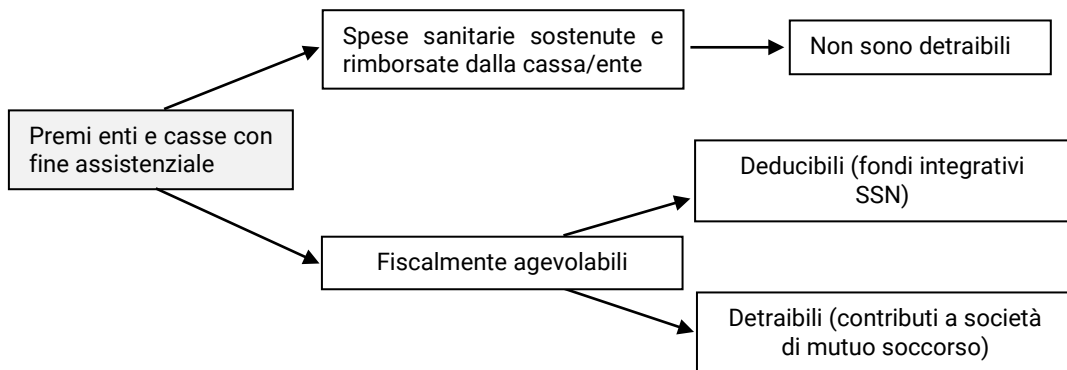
Premi enti e casse con fine assistenziale

Spese sanitarie sostenute e rimborsate dalla cassa/ente

Non sono detraibili

Fiscalmente agevolabili

Deducibili (fondi integrativi SSN)

Detraibili (contributi a società di mutuo soccorso)